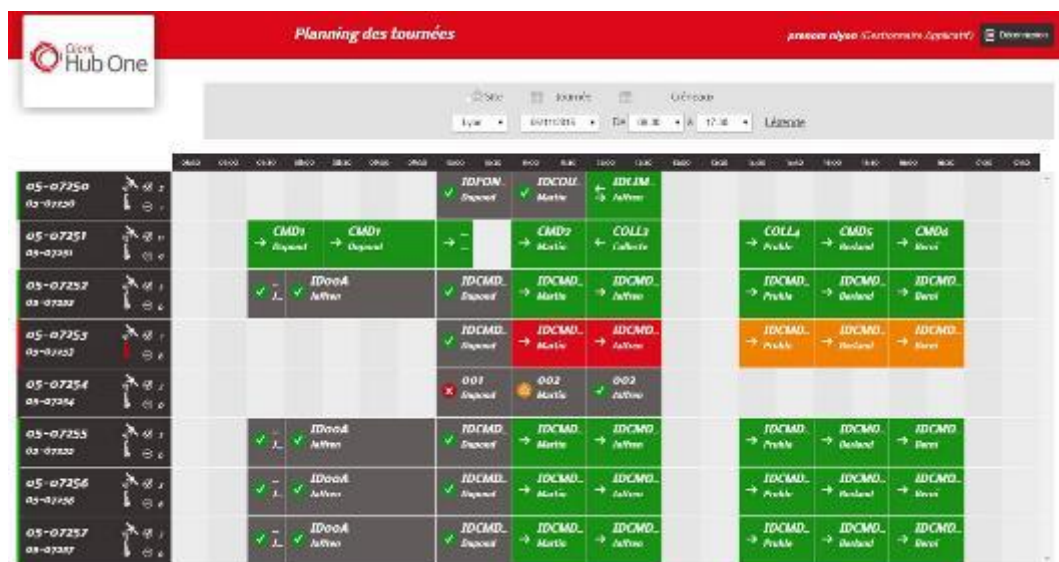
Hub One

Planning des tournées

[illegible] (Gestionnaire Applicatif) Déconnexion

Site Journée Créneau

Lyon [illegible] De 08:30 à 17:30 Légende

05-07250
05-07250
IDFON.. Dupont
IDCOU.. Martin
IDLIM.. Jaffeux

05-07251
05-07251
CMD1 Dupont
CMD1 Dupont
CMD2 Martin
COLL2 Collecte
COLL4 Pruble
CMD5 Barland
CMD6 Bucci

05-07252
05-07252
IDooA Jaffeux
IDCMD.. Dupont
IDCMD.. Martin
IDCMD.. Jaffeux
IDCMD.. Pruble
IDCMD.. Barland
IDCMD.. Bucci

05-07253
05-07253
IDCMD.. Dupont
IDCMD.. Martin
IDCMD.. Jaffeux
IDCMD.. Pruble
IDCMD.. Barland
IDCMD.. Bucci

05-07254
05-07254
001 Dupont
002 Martin
003 Jaffeux

05-07255
05-07255
IDooA Jaffeux
IDCMD.. Dupont
IDCMD.. Martin
IDCMD Jaffeux
IDCMD.. Pruble
IDCMD.. Barland
IDCMD Bucci

05-07256
05-07256
IDooA Jaffeux
IDCMD.. Dupont
IDCMD.. Martin
IDCMD.. Jaffeux
IDCMD.. Pruble
IDCMD.. Barland
IDCMD.. Bucci

05-07257
05-07257
IDooA Jaffeux
IDCMD.. Dupont
IDCMD.. Martin
IDCMD.. Jaffeux
IDCMD.. Pruble
IDCMD.. Barland
IDCMD.. Bucci